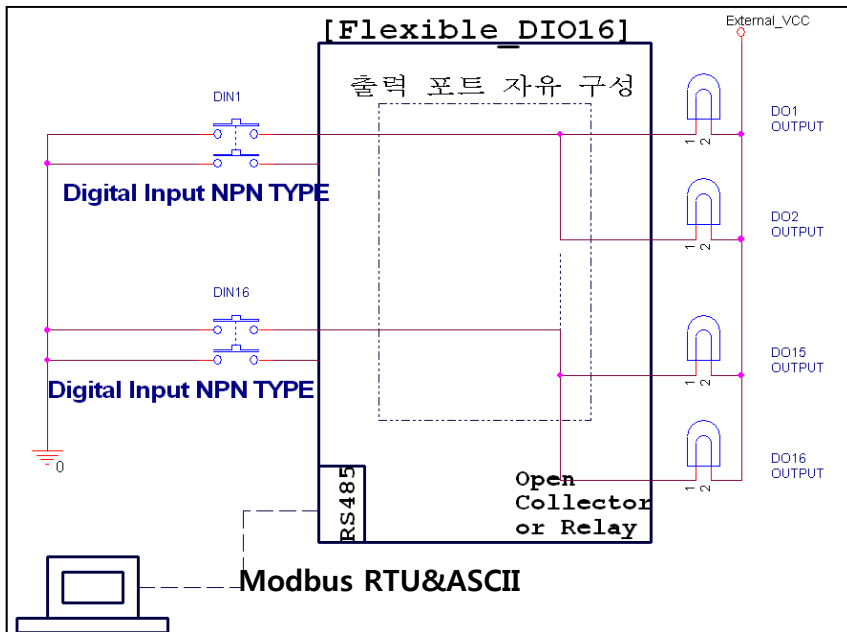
[Flexible_DIO16]

External_VCC

출력 포트 자유 구성

DIN1

Digital Input NPN TYPE

DIN16

Digital Input NPN TYPE

0

DO1 OUTPUT

1 2

DO2 OUTPUT

1 2

DO15 OUTPUT

1 2

DO16 OUTPUT

1 2

RS485

Open Collector or Relay

Modbus RTU&ASCII